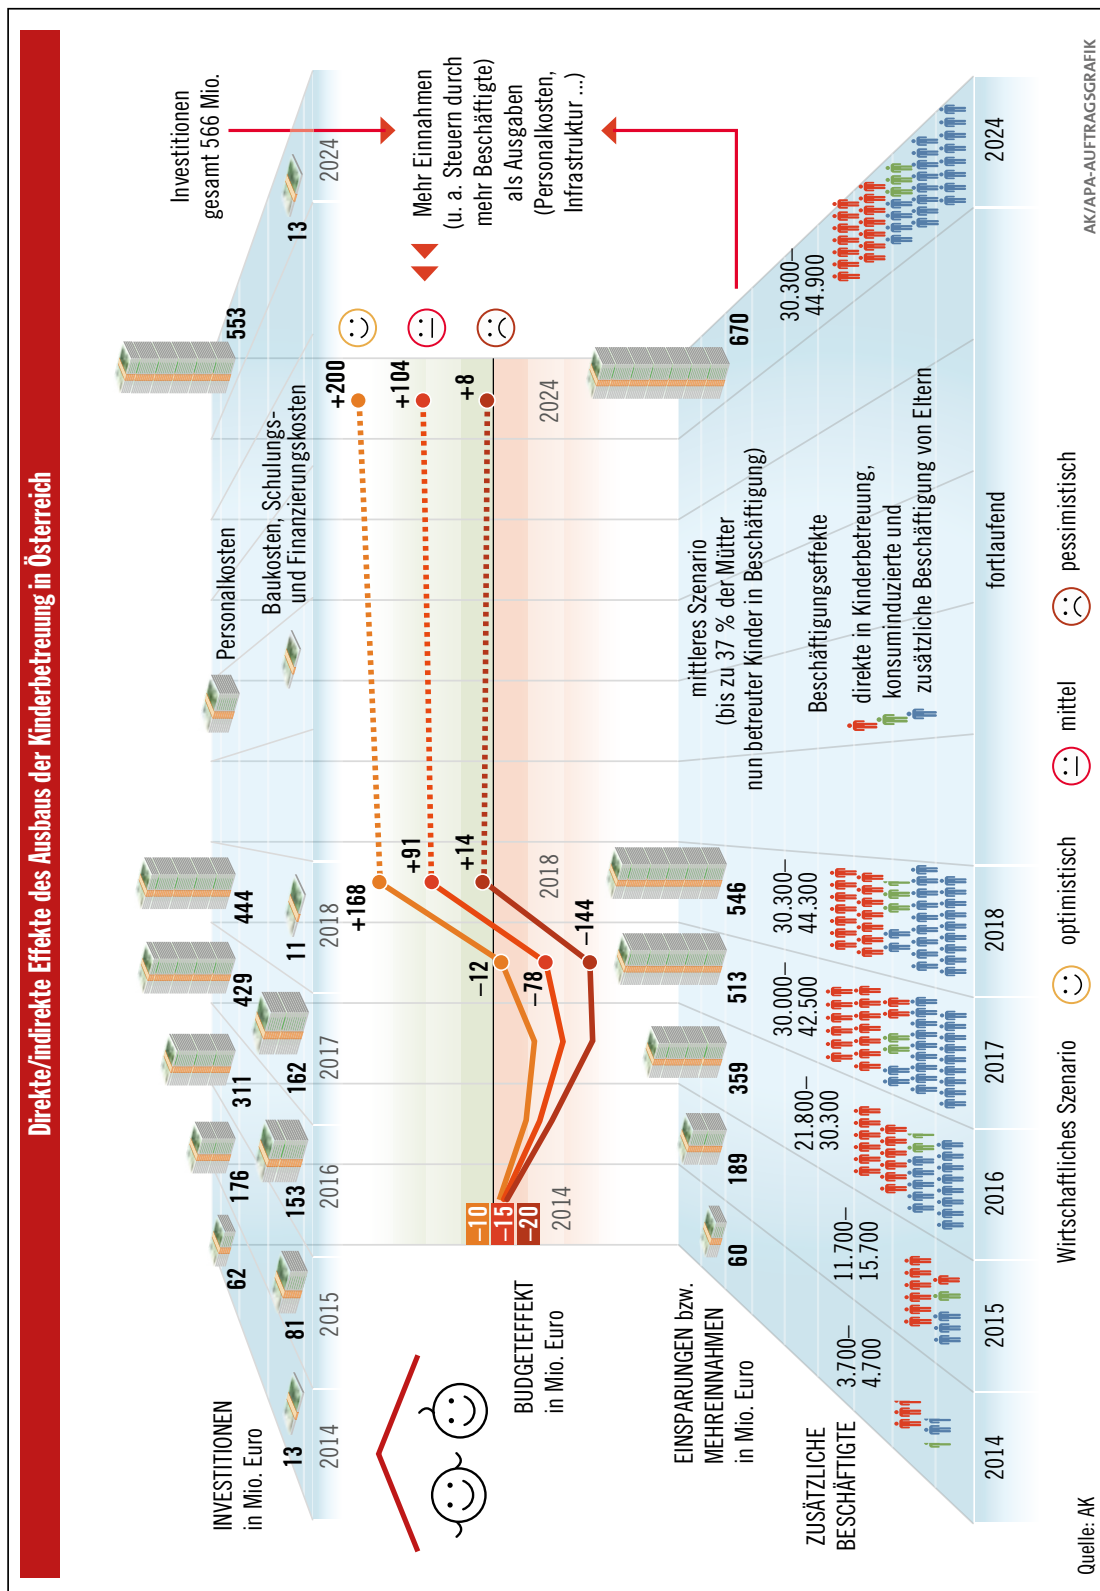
Direkte/indirekte Effekte des Ausbaus der Kinderbetreuung in Österreich

INVESTITIONEN in Mio. Euro

13 2014
81 62 2015
153 176 2016
162 311 2017
429
11 444 2018
Personalkosten
Baukosten, Schulungs- und Finanzierungskosten
13 553 2024

Investitionen gesamt 566 Mio.

Mehr Einnahmen (u. a. Steuern durch mehr Beschäftigte) als Ausgaben (Personalkosten, Infrastruktur ...)

BUDGETEFFEKT in Mio. Euro

–10
–15
–20
2014
–12
–78
–144
+168
+91
+14
2018
+200
+104
+8
2024

EINSPARUNGEN bzw. MEHREINNAHMEN in Mio. Euro

60 189 359 513 546 670

mittleres Szenario (bis zu 37 % der Mütter nun betreuter Kinder in Beschäftigung)

ZUSÄTZLICHE BESCHÄFTIGTE

3.700–4.700
11.700–15.700
21.800–30.300
30.000–42.500
30.300–44.300
30.300–44.900

Beschäftigungseffekte
direkte in Kinderbetreuung, konsuminduzierte und zusätzliche Beschäftigung von Eltern

2014 2015 2016 2017 2018 fortlaufend 2024

Wirtschaftliches Szenario optimistisch mittel pessimistisch

Quelle: AK

AK/APA-AUFTRAGSGRAFIK